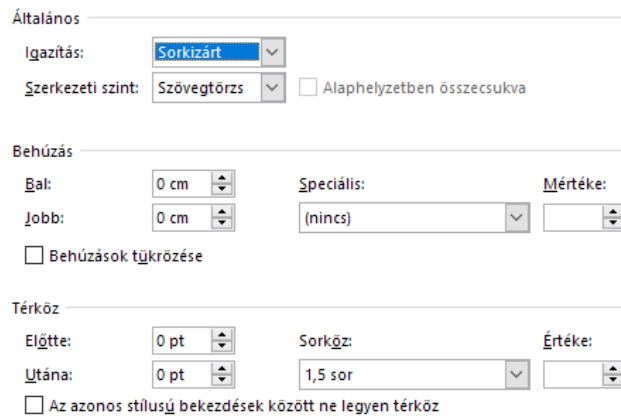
Általános

Igazítás: Sorkizárt

Szerkezeti szint: Szövegtörzs

Alaphelyzetben összecsukva

Behúzás

Bal: 0 cm

Jobb: 0 cm

Speciális: (nincs)

Mértéke:

Behúzások tükrözése

Térköz

Előtte: 0 pt

Utána: 0 pt

Sorköz: 1,5 sor

Értéke:

Az azonos stílusú bekezdések között ne legyen térköz